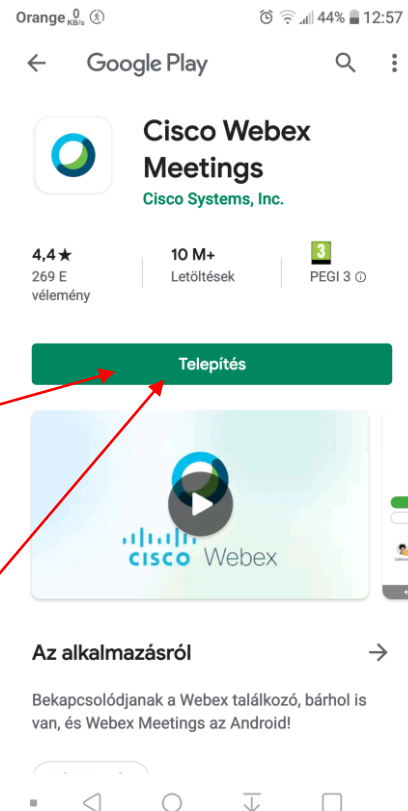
Orange 0 KB/s 44% 12:57

Google Play

Cisco Webex Meetings

Cisco Systems, Inc.

4,4★
269 E vélemény

10 M+
Letöltések

3
PEGI 3

Telepítés

cisco Webex

Az alkalmazásról

Bekapcsolódjanak a Webex találkozó, bárhol is van, és Webex Meetings az Android!